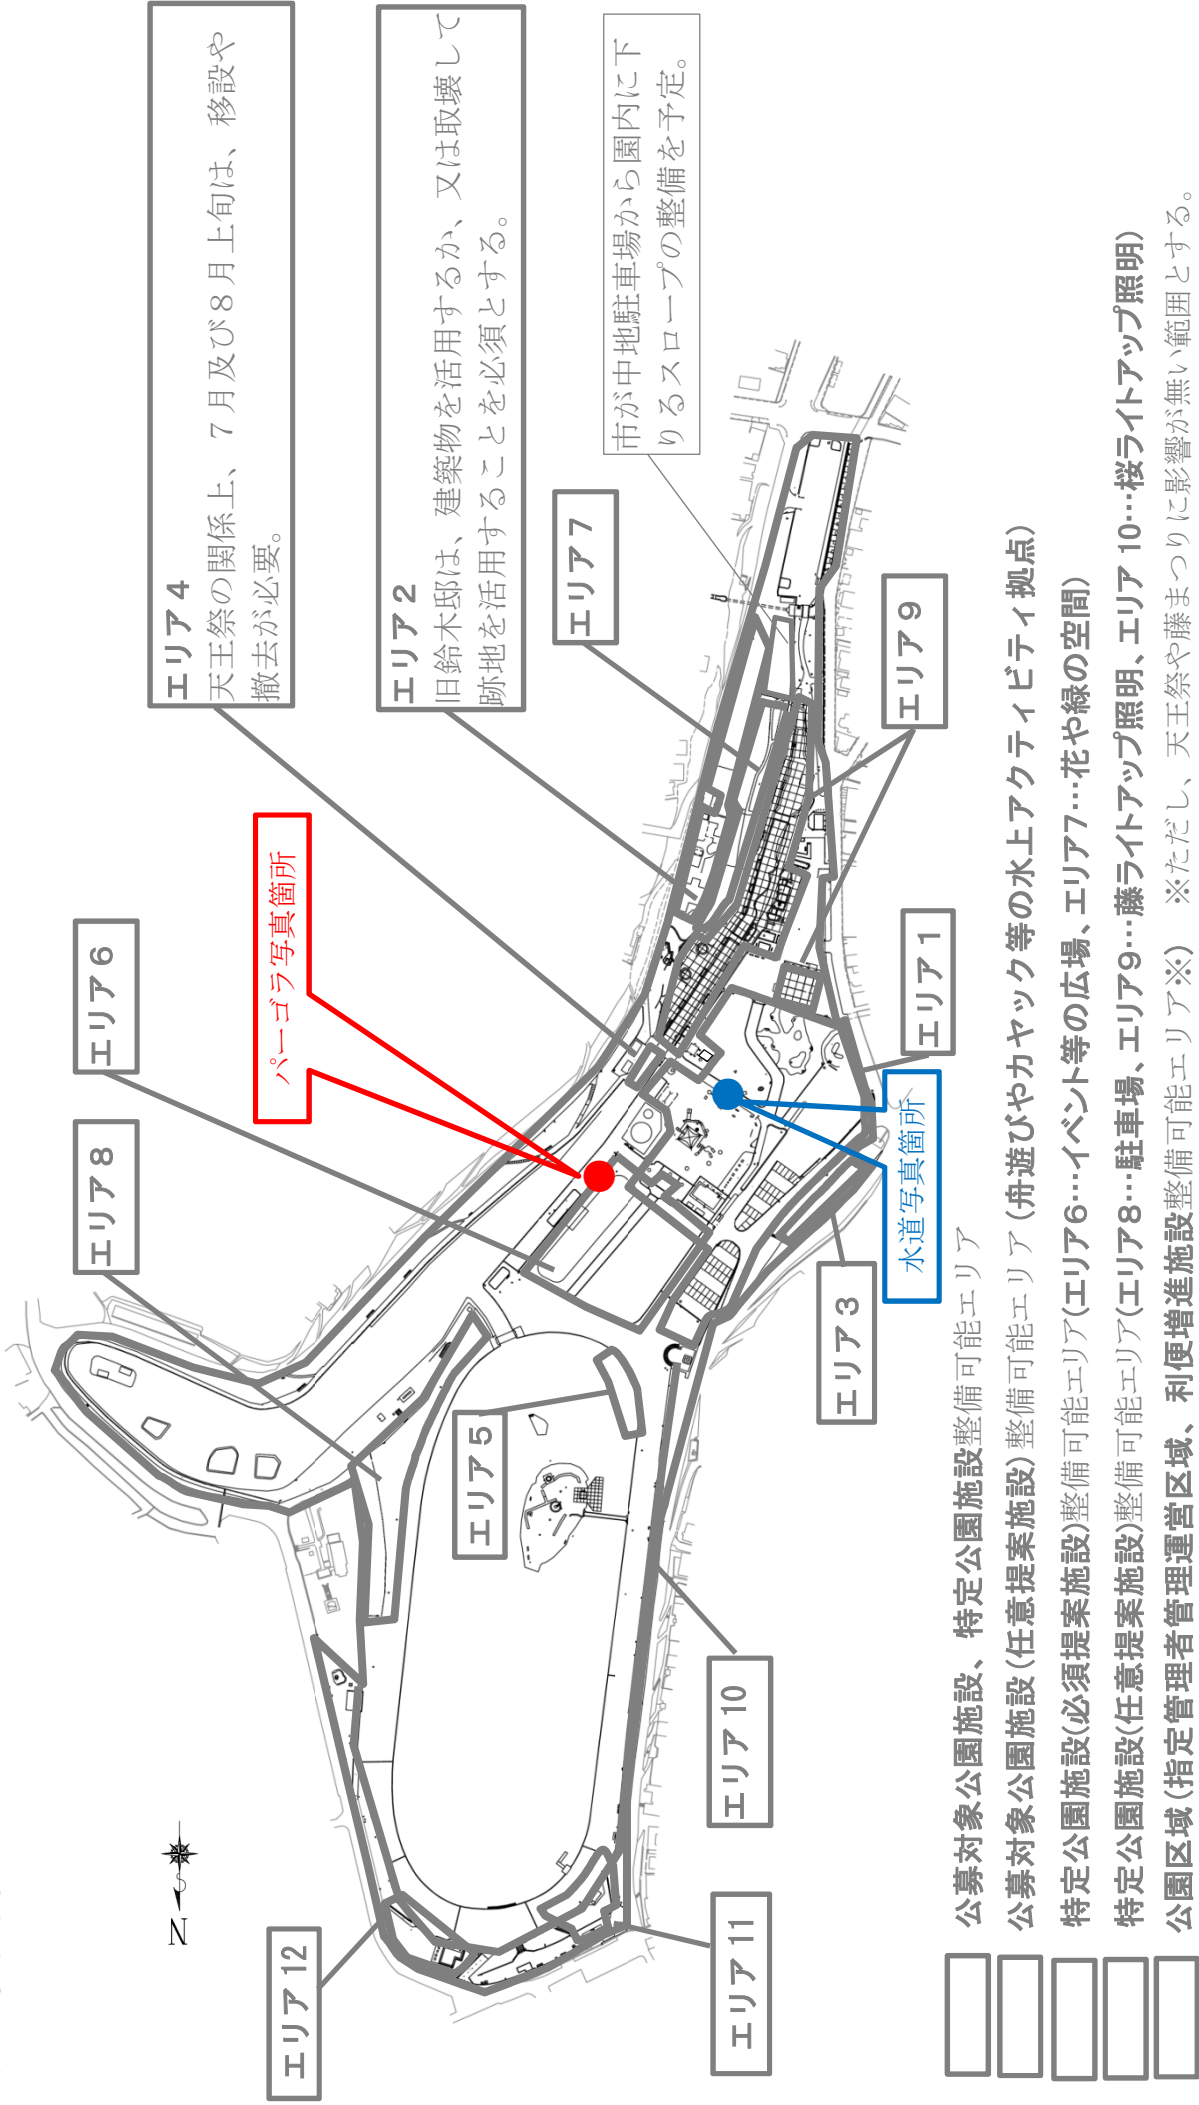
エリア４
天王祭の関係上、７月及び８月上旬は、移設や撤去が必要。

エリア２
旧鈴木邸は、建築物を活用するか、又は取壊して跡地を活用することを必須とする。

市が中地駐車場から園内に下りるスロープの整備を予定。

エリア７

エリア９

パーゴラ写真箇所

エリア６

エリア１

水道写真箇所

エリア８

エリア３

エリア５

エリア１０

エリア１２

エリア１１

N

公募対象公園施設、特定公園施設整備可能エリア
公募対象公園施設（任意提案施設）整備可能エリア（舟遊びやカヤック等の水上アクティビティ拠点）
特定公園施設(必須提案施設)整備可能エリア(エリア６…イベント等の広場、エリア７…花や緑の空間)
特定公園施設(任意提案施設)整備可能エリア(エリア８…駐車場、エリア９…藤ライトアップ照明、エリア１０…桜ライトアップ照明)
公園区域（指定管理者管理運営区域、利便増進施設整備可能エリア※）　※ただし、天王祭や藤まつりに影響が無い範囲とする。